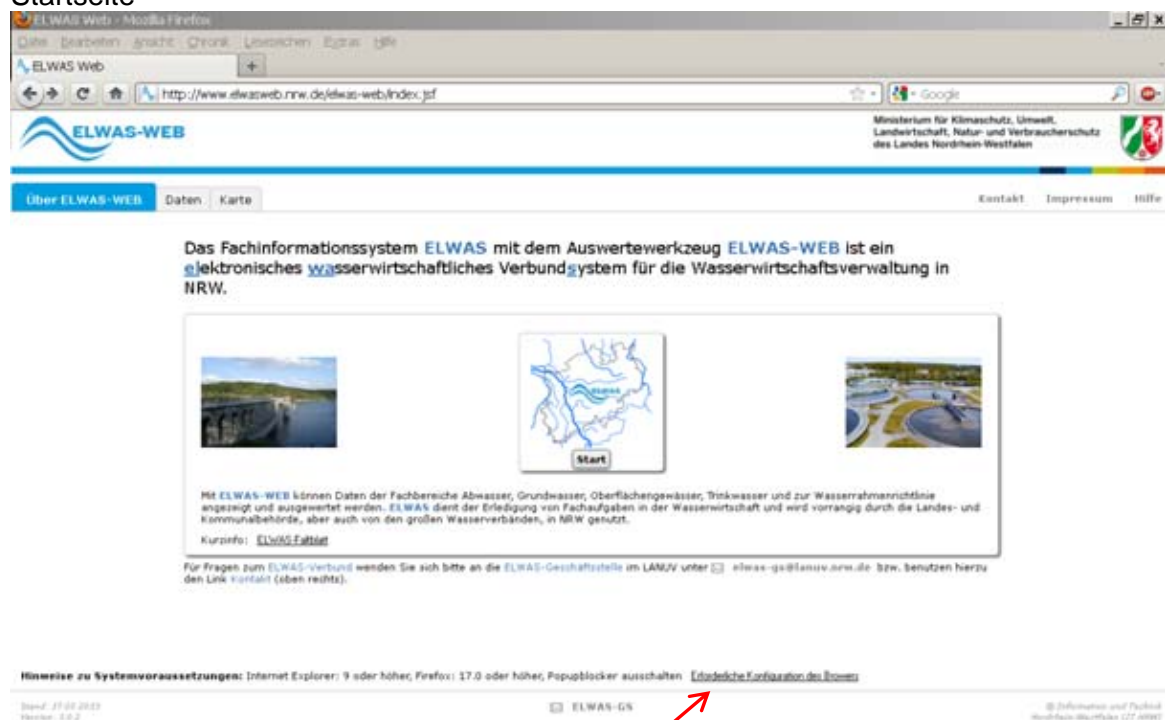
Startseite

ELWAS Web - Mozilla Firefox

Datei Bearbeiten Ansicht Chronik Lesezeichen Extras Hilfe

ELWAS Web

http://www.elwasweb.nrw.de/elwas-web/index.jsf

Google

ELWAS-WEB

Ministerium für Klimaschutz, Umwelt, Landwirtschaft, Natur- und Verbraucherschutz des Landes Nordrhein-Westfalen

Über ELWAS-WEB | Daten | Karte

Kontakt | Impressum | Hilfe

Das Fachinformationssystem ELWAS mit dem Auswertewerkzeug ELWAS-WEB ist ein elektronisches wasserwirtschaftliches Verbundsystem für die Wasserwirtschaftsverwaltung in NRW.

ELWAS

Start

Mit ELWAS-WEB können Daten der Fachbereiche Abwasser, Grundwasser, Oberflächengewässer, Trinkwasser und zur Wasserrahmenrichtlinie angezeigt und ausgewertet werden. ELWAS dient der Erledigung von Fachaufgaben in der Wasserwirtschaft und wird vorrangig durch die Landes- und Kommunalbehörde, aber auch von den großen Wasserverbänden, in NRW genutzt.

Kurzinfo: ELWAS Faltblatt

Für Fragen zum ELWAS-Verbund wenden Sie sich bitte an die ELWAS-Geschäftsstelle im LANUV unter elwas-gs@lanuv.nrw.de bzw. benutzen hierzu den Link Kontakt (oben rechts).

Hinweise zu Systemvoraussetzungen: Internet Explorer: 9 oder höher, Firefox: 17.0 oder höher, Popupblocker ausschalten Erforderliche Konfiguration des Browsers

Stand: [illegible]
Version: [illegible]

ELWAS-GS

© Information und Technik Nordrhein-Westfalen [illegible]